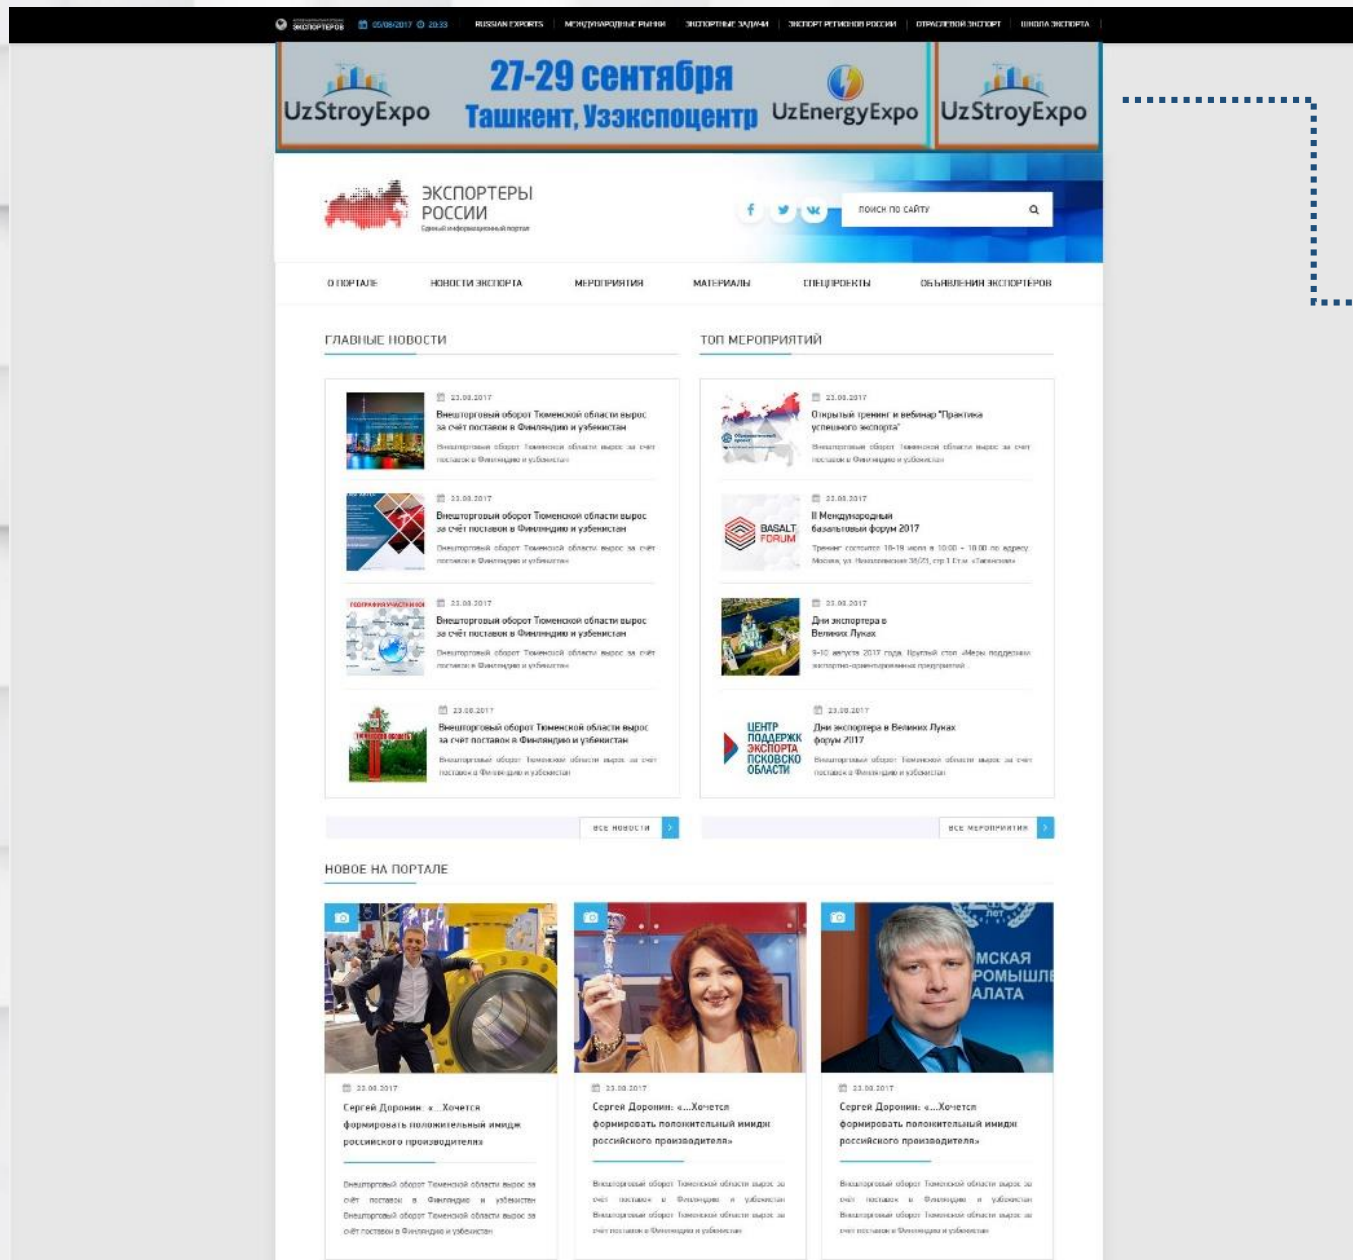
ЭКСПОРТЕРОВ 05/08/2017 20:33 RUSSIAN EXPORTS | МЕЖДУНАРОДНЫЕ РЫНКИ | ЭКСПОРТНЫЕ ЗАДАЧИ | ЭКСПОРТ РЕГИОНОВ РОССИИ | ОТРАСЛЕВОЙ ЭКСПОРТ | ШКОЛА ЭКСПОРТА

UzStroyExpo 27-29 сентября Ташкент, Узэкспоцентр UzEnergyExpo UzStroyExpo

ЭКСПОРТЕРЫ РОССИИ
Единый информационный портал

ПОИСК ПО САЙТУ

О ПОРТАЛЕ НОВОСТИ ЭКСПОРТА МЕРОПРИЯТИЯ МАТЕРИАЛЫ СПЕЦПРОЕКТЫ ОБЪЯВЛЕНИЯ ЭКСПОРТЕРОВ

ГЛАВНЫЕ НОВОСТИ

23.08.2017
Внешторговый оборот Тюменской области вырос за счёт поставок в Финляндию и Узбекистан
Внешторговый оборот Тюменской области вырос за счёт поставок в Финляндию и Узбекистан

23.08.2017
Внешторговый оборот Тюменской области вырос за счёт поставок в Финляндию и Узбекистан
Внешторговый оборот Тюменской области вырос за счёт поставок в Финляндию и Узбекистан

23.08.2017
Внешторговый оборот Тюменской области вырос за счёт поставок в Финляндию и Узбекистан
Внешторговый оборот Тюменской области вырос за счёт поставок в Финляндию и Узбекистан

23.08.2017
Внешторговый оборот Тюменской области вырос за счёт поставок в Финляндию и Узбекистан
Внешторговый оборот Тюменской области вырос за счёт поставок в Финляндию и Узбекистан

ВСЕ НОВОСТИ

ТОП МЕРОПРИЯТИЙ

23.08.2017
Открытый тренинг и вебинар "Практика успешного экспорта"
Внешторговый оборот Тюменской области вырос за счёт поставок в Финляндию и Узбекистан

23.08.2017
II Международный базальтовый форум 2017
Тренинг состоится 10-18 июля в 10:00 - 18:00 по адресу Москва, ул. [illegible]
BASALT FORUM

23.08.2017
Дни экспортера в Великих Луках
9-10 августа 2017 года. Круглый стол «Меры поддержки экспортно-ориентированных предприятий»

23.08.2017
Дни экспортера в Великих Луках форум 2017
Внешторговый оборот Тюменской области вырос за счёт поставок в Финляндию и Узбекистан
ЦЕНТР ПОДДЕРЖКИ ЭКСПОРТА ПСКОВСКОЙ ОБЛАСТИ

ВСЕ МЕРОПРИЯТИЯ

НОВОЕ НА ПОРТАЛЕ

23.08.2017
Сергей Доронин: «...Хочется формировать положительный имидж российского производителя
Внешторговый оборот Тюменской области вырос за счёт поставок в Финляндию и Узбекистан Внешторговый оборот Тюменской области вырос за счёт поставок в Финляндию и Узбекистан

23.08.2017
Сергей Доронин: «...Хочется формировать положительный имидж российского производителя»
Внешторговый оборот Тюменской области вырос за счёт поставок в Финляндию и Узбекистан Внешторговый оборот Тюменской области вырос за счёт поставок в Финляндию и Узбекистан

МСКАЯ РОМЫШЛЕ АЛАТА
23.08.2017
Сергей Доронин: «...Хочется формировать положительный имидж российского производителя»
Внешторговый оборот Тюменской области вырос за счёт поставок в Финляндию и Узбекистан Внешторговый оборот Тюменской области вырос за счёт поставок в Финляндию и Узбекистан